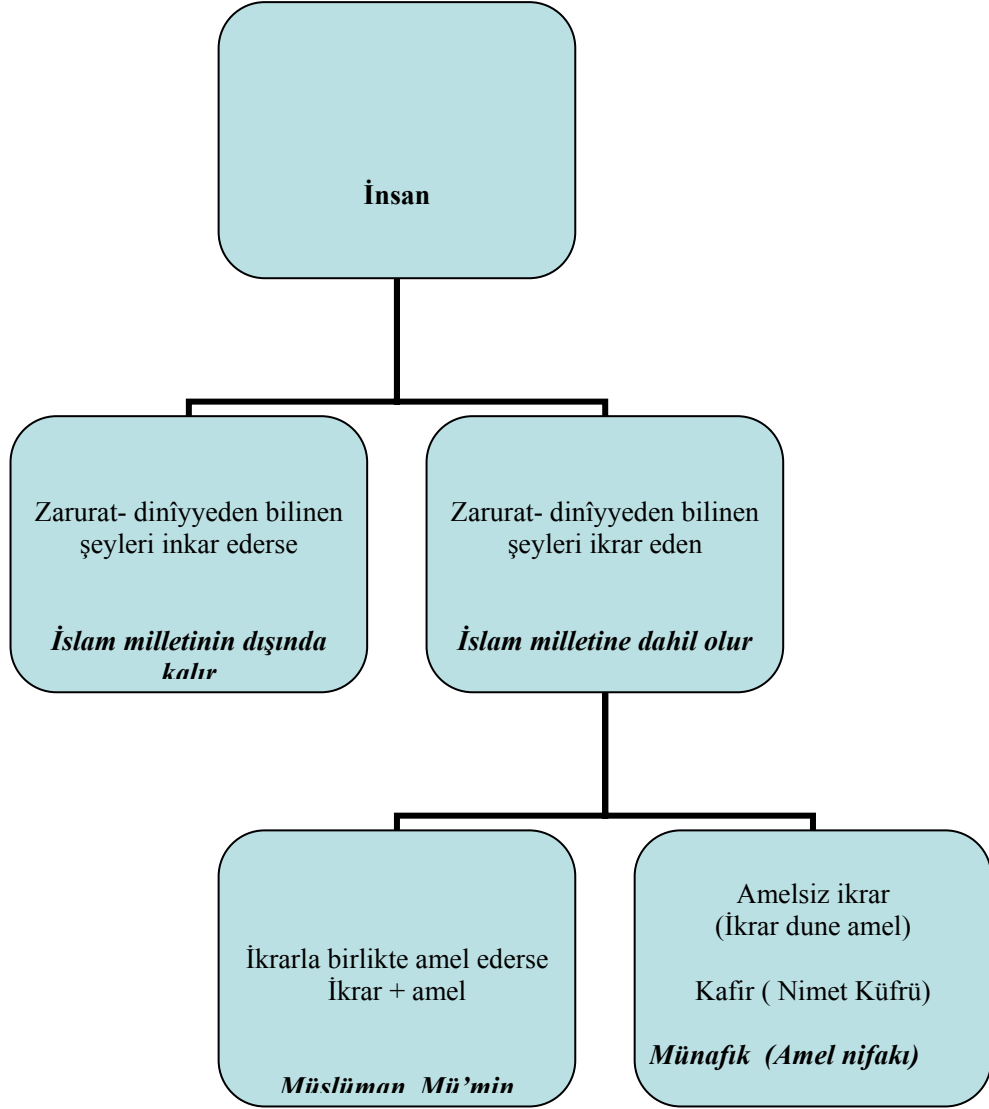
İnsan

Zarurat- dinîyyeden bilinen şeyleri inkar ederse

İslam milletinin dışında kalır

Zarurat- dinîyyeden bilinen şeyleri ikrar eden

İslam milletine dahil olur

İkrarla birlikte amel ederse
İkrar + amel

Müslüman Mü'min

Amelsiz ikrar
(İkrar dune amel)

Kafir ( Nimet Küfrü)

Münafık (Amel nifakı)